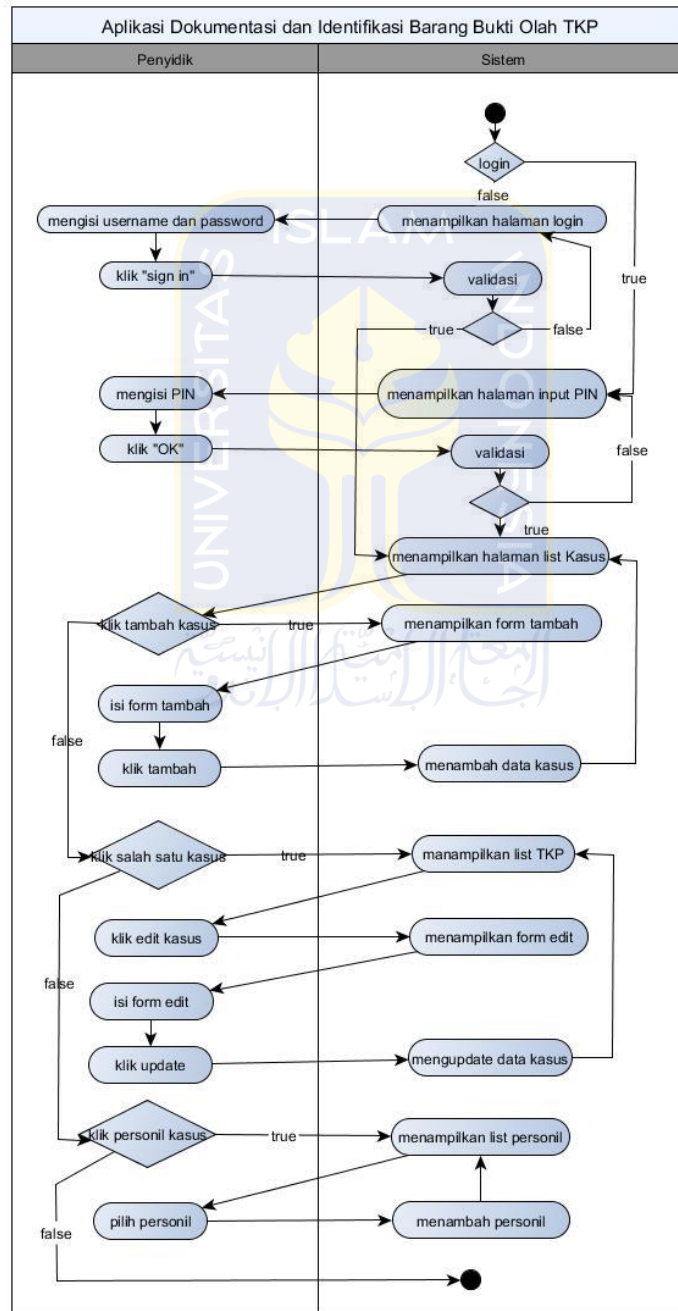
Aplikasi Dokumentasi dan Identifikasi Barang Bukti Olah TKP

Penyidik

Sistem

login

false

mengisi username dan password

menampilkan halaman login

true

klik "sign in"

validasi

true

false

mengisi PIN

menampilkan halaman input PIN

klik "OK"

validasi

false

true

menampilkan halaman list Kasus

klik tambah kasus

true

menampilkan form tambah

isi form tambah

false

klik tambah

menambah data kasus

klik salah satu kasus

true

manampilkan list TKP

klik edit kasus

menampilkan form edit

false

isi form edit

klik update

mengupdate data kasus

klik personil kasus

true

menampilkan list personil

pilih personil

menambah personil

false

ISLAM

UNIVERSITAS

INDONESIA